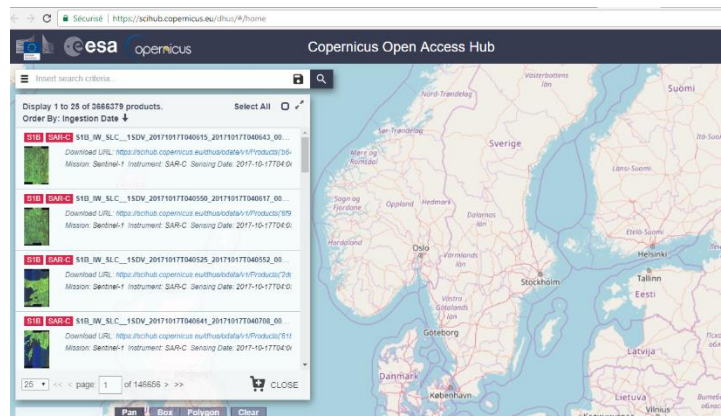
Sécurisé | https://scihub.copernicus.eu/dhus/#/home

esa copernicus

Copernicus Open Access Hub

Insert search criteria...

Display 1 to 25 of 3666379 products.
Order By: Ingestion Date

Select All

S1B SAR-C S1B_IW_SLC__1SDV_20171017T040615_20171017T040643_00...
Download URL: https://scihub.copernicus.eu/dhus/odata/v1/Products('36-
Mission: Sentinel-1 Instrument: SAR-C Sensing Date: 2017-10-17T04:0

S1B SAR-C S1B_IW_SLC__1SDV_20171017T040550_20171017T040617_00...
Download URL: https://scihub.copernicus.eu/dhus/odata/v1/Products('f89
Mission: Sentinel-1 Instrument: SAR-C Sensing Date: 2017-10-17T04:0

S1B SAR-C S1B_IW_SLC__1SDV_20171017T040525_20171017T040552_00...
Download URL: https://scihub.copernicus.eu/dhus/odata/v1/Products('2d
Mission: Sentinel-1 Instrument: SAR-C Sensing Date: 2017-10-17T04:0

S1B SAR-C S1B_IW_SLC__1SDV_20171017T040641_20171017T040708_00...
Download URL: https://scihub.copernicus.eu/dhus/odata/v1/Products('61
Mission: Sentinel-1 Instrument: SAR-C Sensing Date: 2017-10-17T04:0

25 << < page 1 of 146656 > >>

CLOSE

Pan Box Polygon Clear

Västerbottens län
Nord-Trøndelag
Suomi
Sør-Trøndelag
Sverige
Møre og Romsdal
Itä-Suomi
Sogn og Fjordane
Oppland
Hedmark
Dalarnas län
Länsi-Suomi
Etelä-Suomi
Hordaland
Oslo
Värmlands län
Helsinki
Tallinn
Stockholm
Eesti
Västra Götalands län
Göteborg
Latvija
Danmark
København
Lietuva
Vilnius